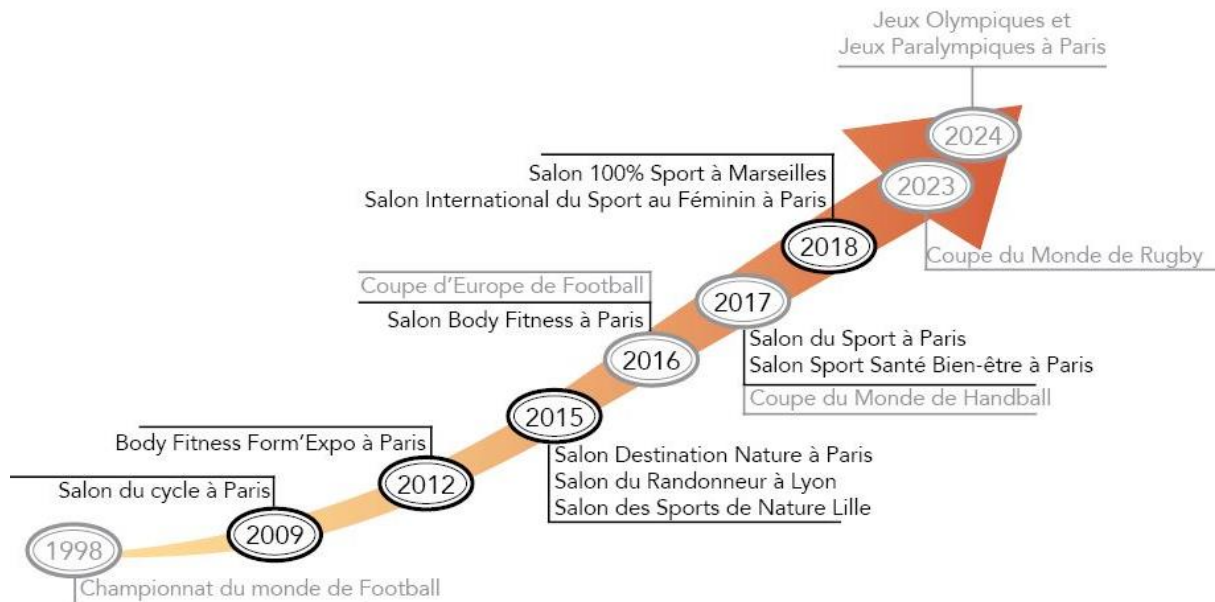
Jeux Olympiques et
Jeux Paralympiques à Paris

2024

2023

Coupe du Monde de Rugby

Salon 100% Sport à Marseilles
Salon International du Sport au Féminin à Paris

2018

Coupe d'Europe de Football
Salon Body Fitness à Paris

2017

Salon du Sport à Paris
Salon Sport Santé Bien-être à Paris
Coupe du Monde de Handball

2016

2015

Body Fitness Form'Expo à Paris

Salon Destination Nature à Paris
Salon du Randonneur à Lyon
Salon des Sports de Nature Lille

2012

Salon du cycle à Paris

2009

1998

Championnat du monde de Football